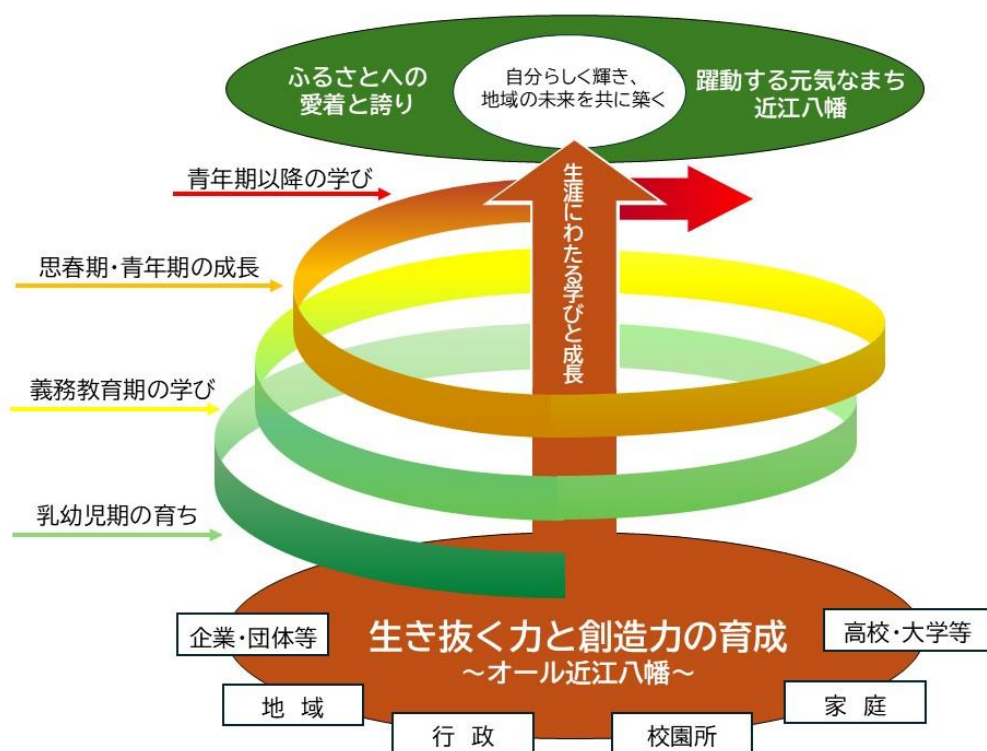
ふるさとへの愛着と誇り

自分らしく輝き、地域の未来を共に築く

躍動する元気なまち近江八幡

青年期以降の学び

思春期・青年期の成長

義務教育期の学び

乳幼児期の育ち

生涯にわたる学びと成長

企業・団体等

生き抜く力と創造力の育成
～オール近江八幡～

高校・大学等

地域

家庭

行政

校園所